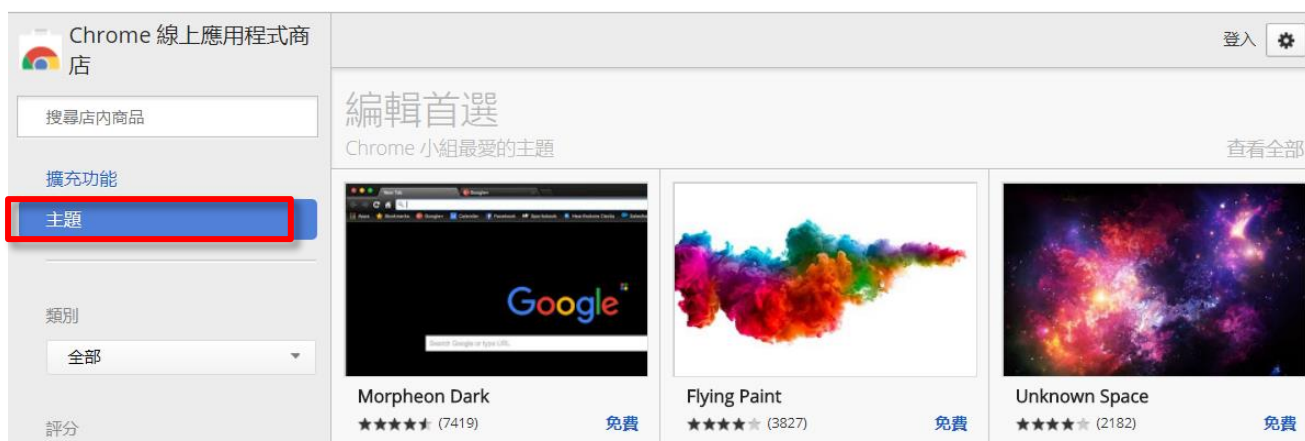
Chrome 線上應用程式商店

搜尋店內商品

擴充功能

主題

類別

全部

評分

登入

編輯首選

Chrome 小組最愛的主題

查看全部

Google

Morpheon Dark
(7419)
免費

Flying Paint
(3827)
免費

Unknown Space
(2182)
免費